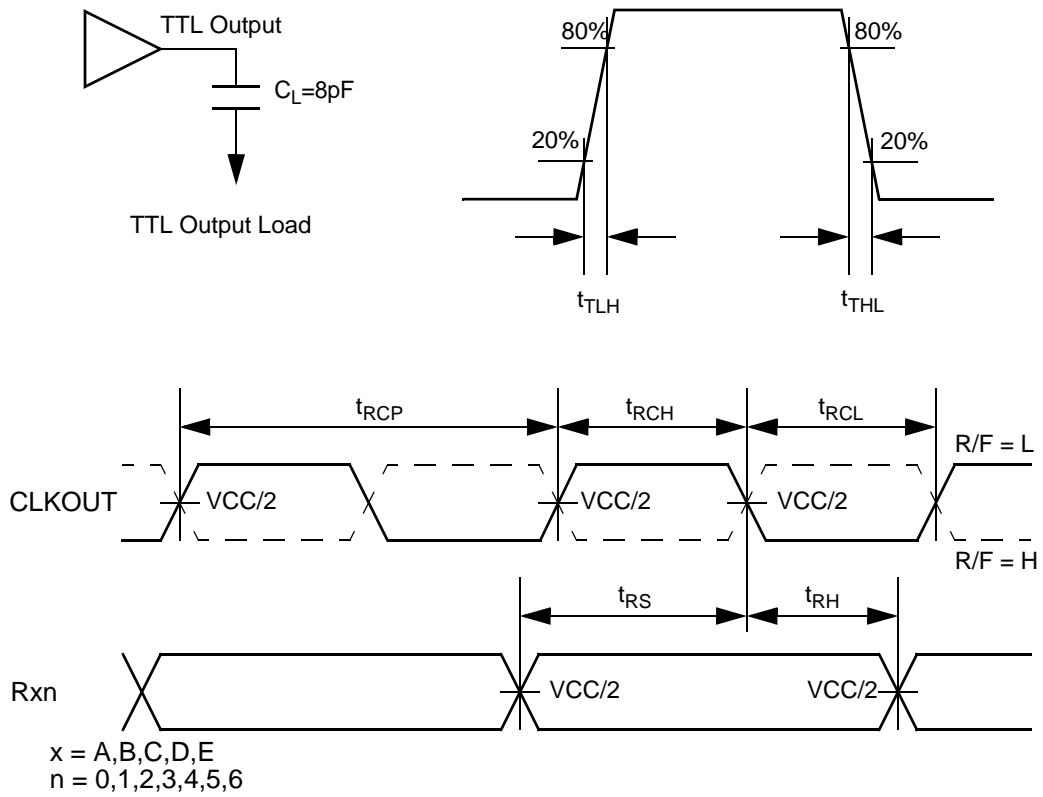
TTL Output

$C_L$=8pF

TTL Output Load

80%

80%

20%

20%

$t_{TLH}$

$t_{THL}$

$t_{RCP}$

$t_{RCH}$

$t_{RCL}$

R/F = L

CLKOUT

VCC/2

VCC/2

VCC/2

R/F = H

$t_{RS}$

$t_{RH}$

Rxn

VCC/2

VCC/2

x = A,B,C,D,E
n = 0,1,2,3,4,5,6